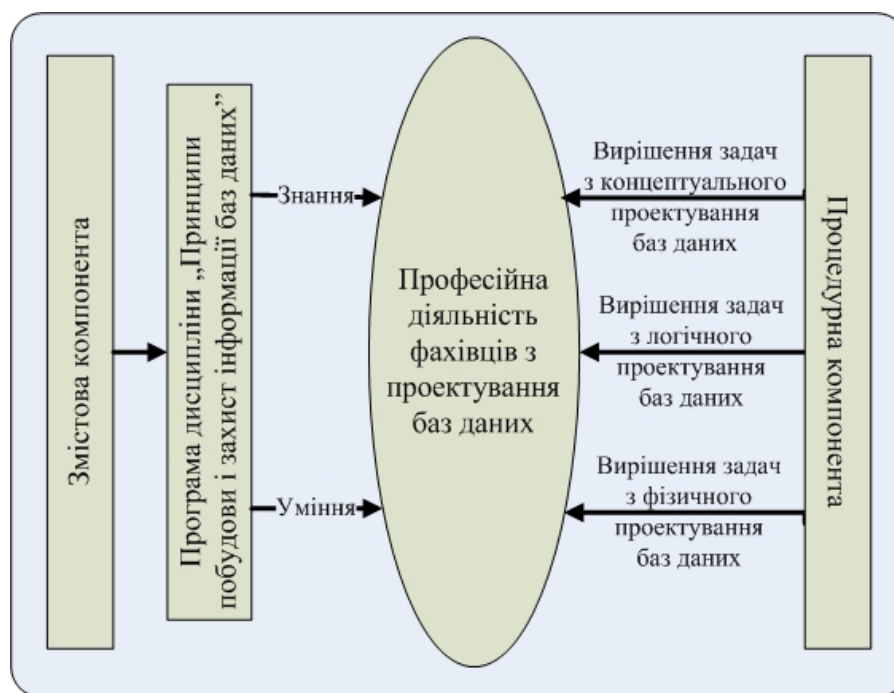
Змістова компонента

Програма дисципліни „Принципи побудови і захист інформації баз даних"

Знання

Уміння

Професійна діяльність фахівців з проектування баз даних

Вирішення задач з концептуального проектування баз даних

Вирішення задач з логічного проектування баз даних

Вирішення задач з фізичного проектування баз даних

Процедурна компонента